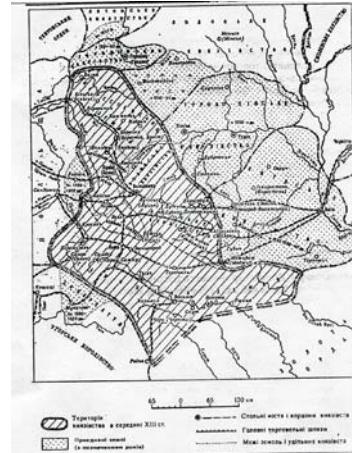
Території князівства в середині XIII ст.

Приєднані землі (з позначенням років)

Стольні міста і впливові князівства

Головні торговельні шляхи

Межі земель і удільних князівств

УГОРСЬКЕ КОРОЛІВСТВО

65 0 65 130 км